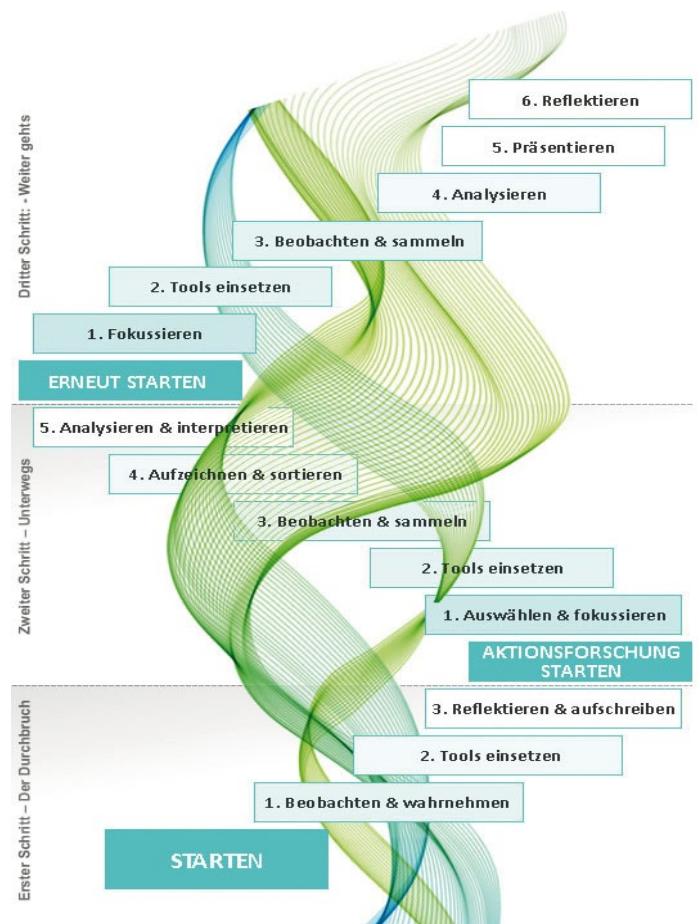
Dritter Schritt: - Weiter gehts

6. Reflektieren

5. Präsentieren

4. Analysieren

3. Beobachten & sammeln

2. Tools einsetzen

1. Fokussieren

ERNEUT STARTEN

Zweiter Schritt – Unterwegs

5. Analysieren & interpretieren

4. Aufzeichnen & sortieren

3. Beobachten & sammeln

2. Tools einsetzen

1. Auswählen & fokussieren

AKTIONSFORSCHUNG STARTEN

Erster Schritt – Der Durchbruch

3. Reflektieren & aufschreiben

2. Tools einsetzen

1. Beobachten & wahrnehmen

STARTEN